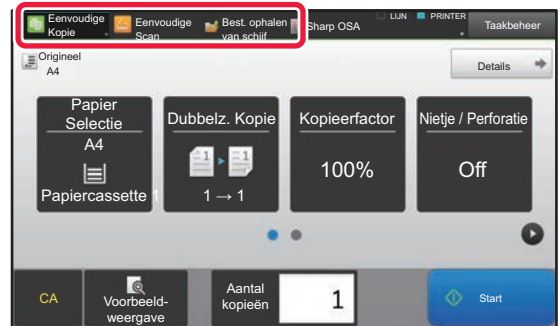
Eenvoudige Kopie
Eenvoudige Scan
Best. ophalen van schijf
Sharp OSA
LIJN
PRINTER
Taakbeheer

Origineel
A4

Details

Papier Selectie
A4
Papiercassette 1

Dubbelz. Kopie
1 → 1

Kopieerfactor
100%

Nietje / Perforatie
Off

CA
Voorbeeldweergave
Aantal kopieën
1
Start